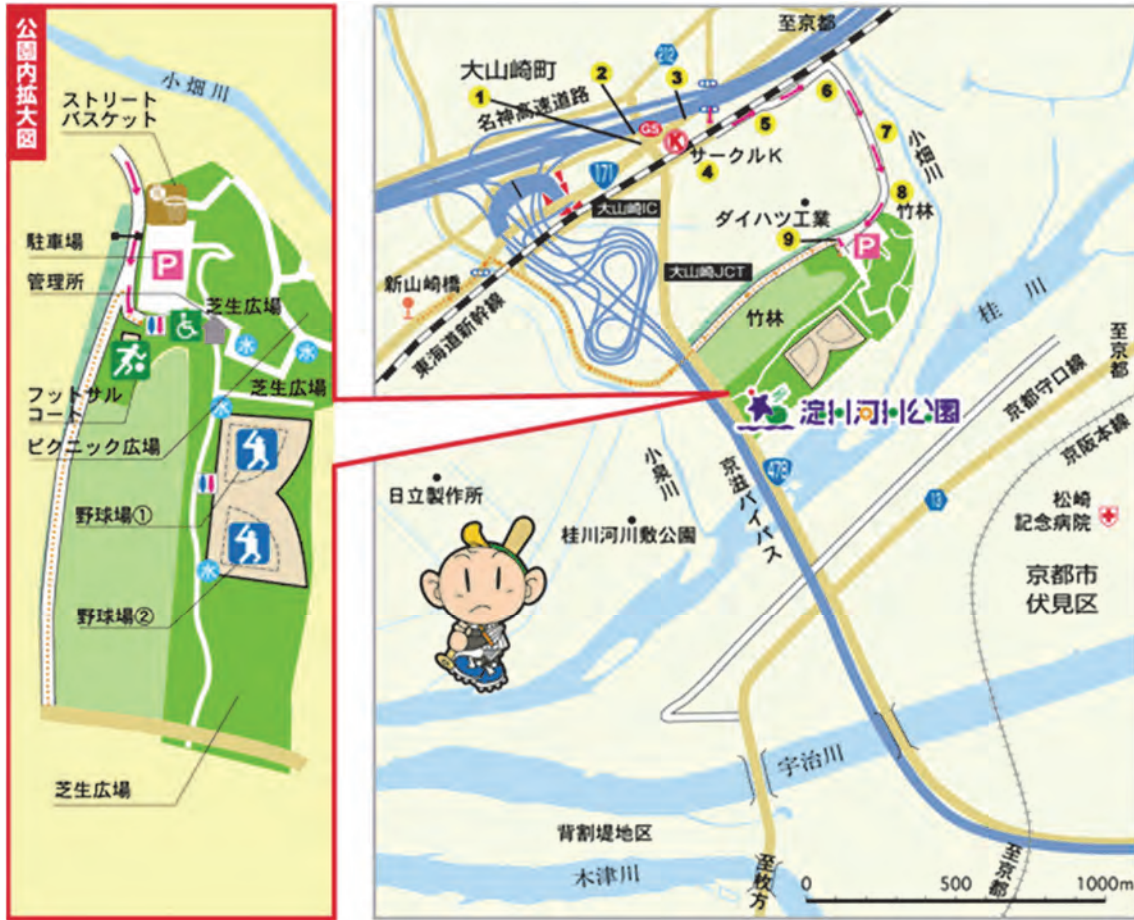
公園内拡大図

小畑川

ストリートバスケット

駐車場

P

管理所

芝生広場

フットサルコート

芝生広場

ピクニック広場

野球場①

野球場②

芝生広場

至京都

大山崎町

1

2

3

名神高速道路

GS

K

サークルK

4

5

6

7

171

大山崎IC

ダイハツ工業

8

竹林

9

P

小畑川

新山崎橋

大山崎JCT

東海道新幹線

竹林

桂川

淀川河川公園

至京都

京都守口線

京阪本線

日立製作所

小泉川

京滋バイパス

478

13

松崎記念病院

桂川河川敷公園

京都市伏見区

宇治川

背割堤地区

木津川

至枚方

至京都

0

500

1000m